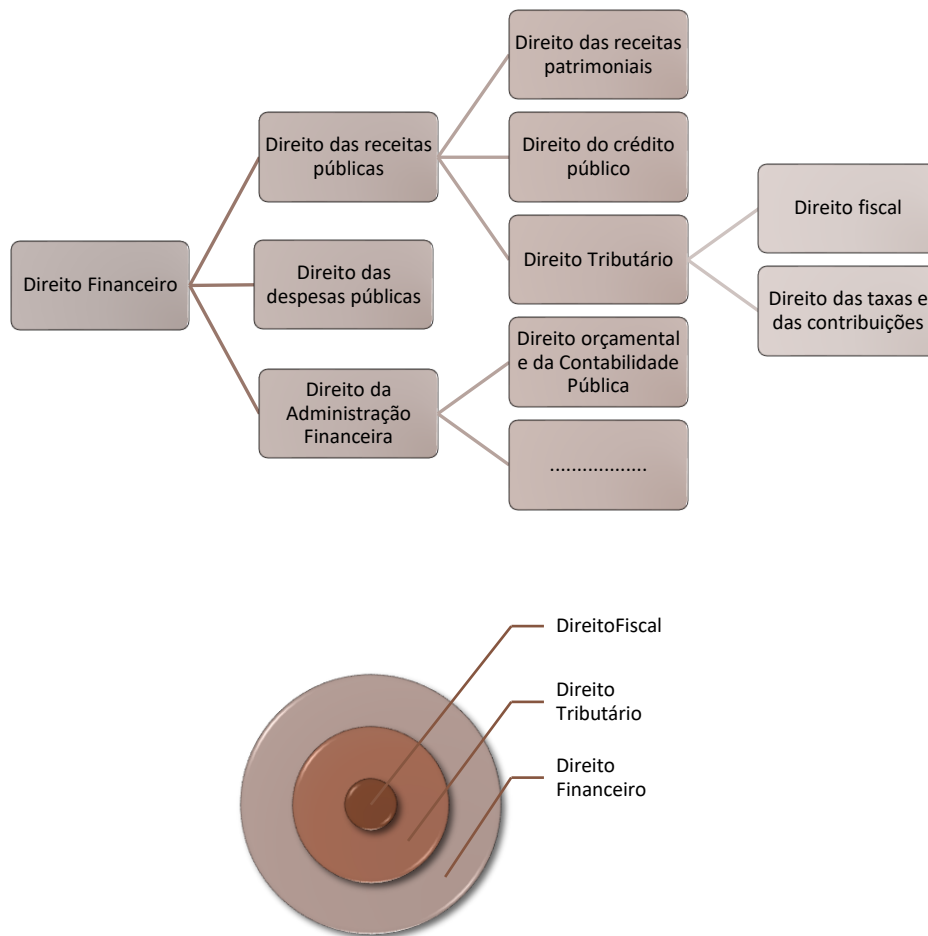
Direito Financeiro

Direito das receitas públicas

Direito das despesas públicas

Direito da Administração Financeira

Direito das receitas patrimoniais

Direito do crédito público

Direito Tributário

Direito orçamental e da Contabilidade Pública

.................

Direito fiscal

Direito das taxas e das contribuições

DireitoFiscal

Direito Tributário

Direito Financeiro